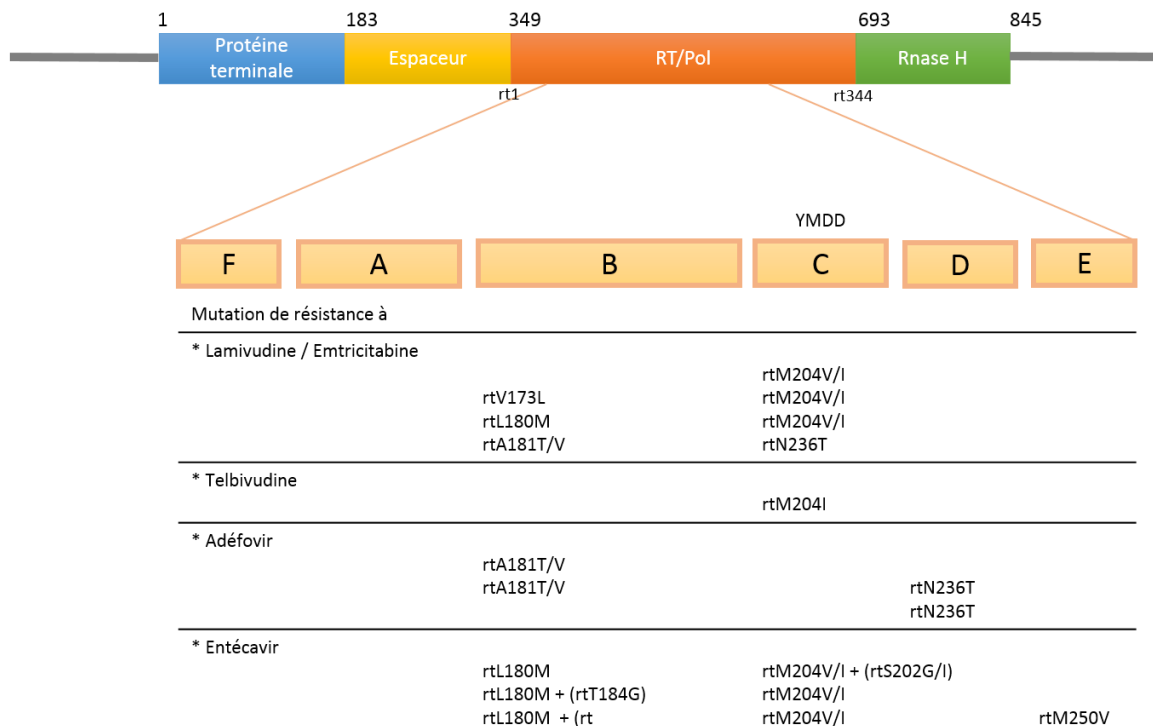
1 183 349 693 845

Protéine terminale | Espaceur | RT/Pol | Rnase H

rt1 rt344

YMDD

F A B C D E

Mutation de résistance à

* Lamivudine / Emtricitabine

rtM204V/I
rtV173L rtM204V/I
rtL180M rtM204V/I
rtA181T/V rtN236T

* Telbivudine

rtM204I

* Adéfovir

rtA181T/V
rtA181T/V rtN236T
rtN236T

* Entécavir

rtL180M rtM204V/I + (rtS202G/I)
rtL180M + (rtT184G) rtM204V/I
rtL180M + (rt rtM204V/I rtM250V